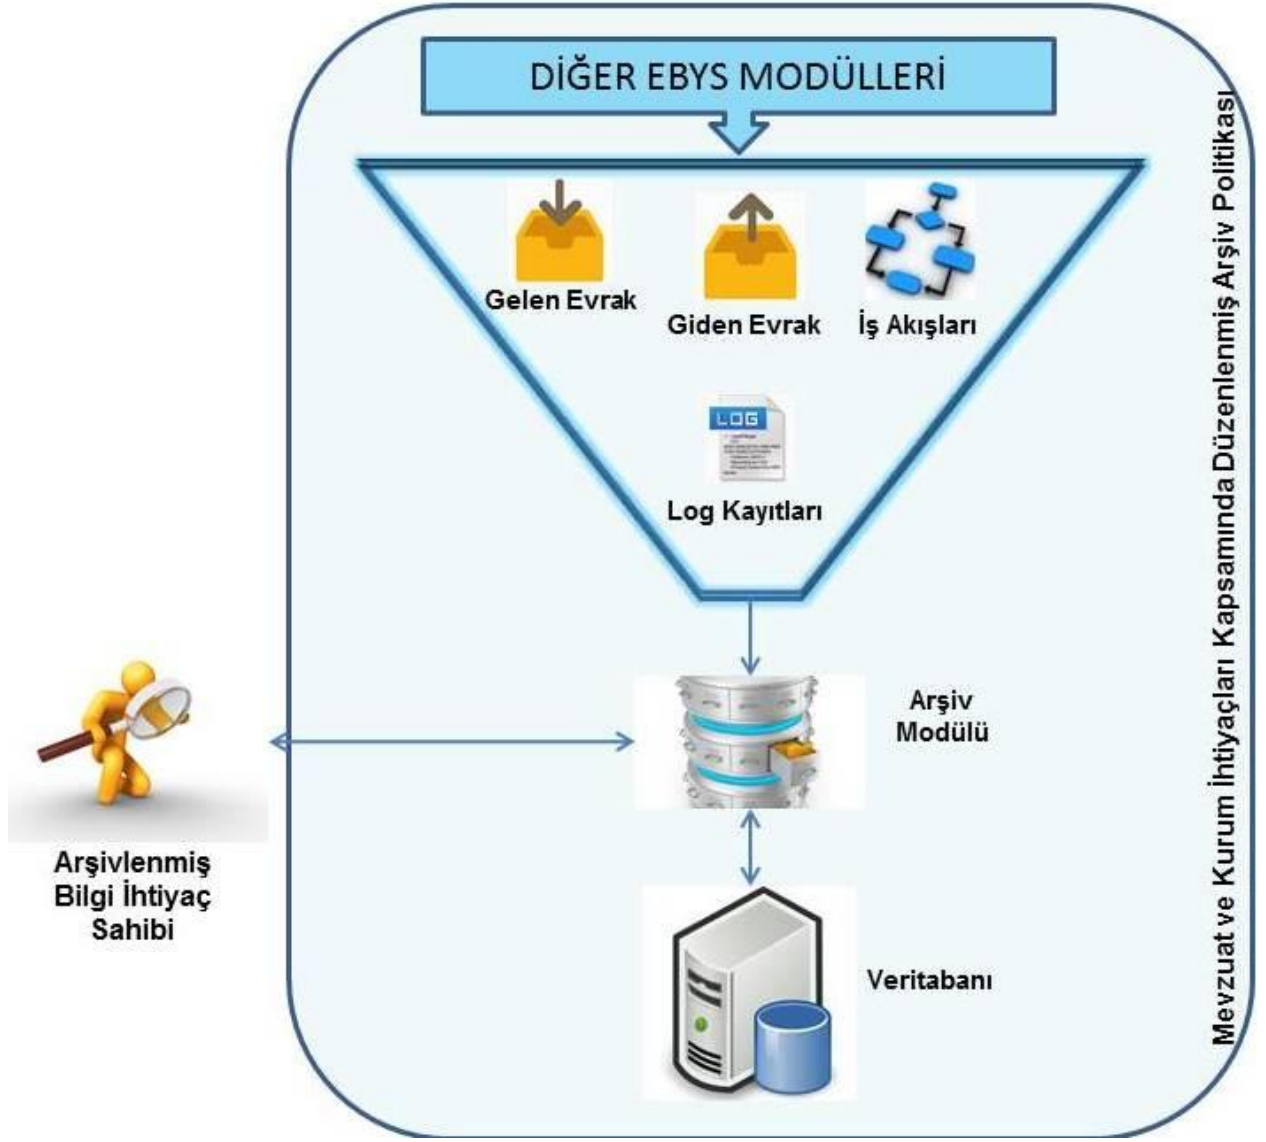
DİĞER EBYS MODÜLLERİ

Gelen Evrak

Giden Evrak

İş Akışları

LOG

Log Kayıtları

Arşiv Modülü

Veritabanı

Arşivlenmiş Bilgi İhtiyaç Sahibi

Mevzuat ve Kurum İhtiyaçları Kapsamında Düzenlenmiş Arşiv Politikası